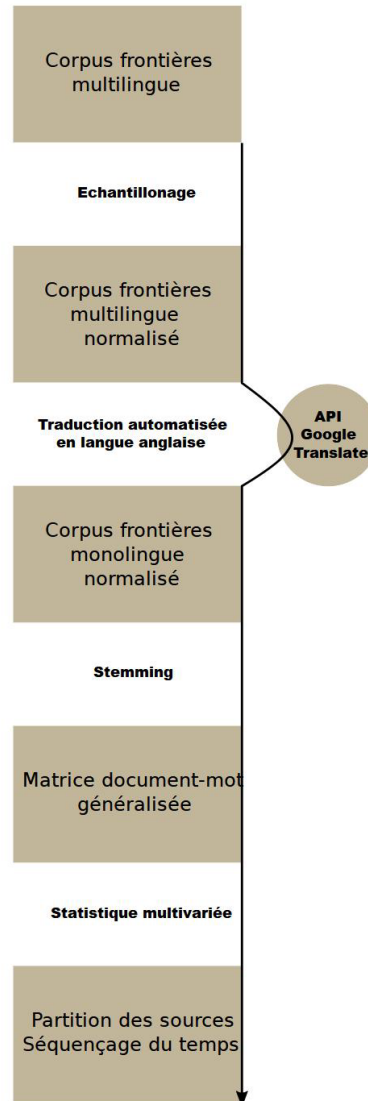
Corpus frontières multilingue

Echantillonage

Corpus frontières multilingue normalisé

Traduction automatisée en langue anglaise

API Google Translate

Corpus frontières monolingue normalisé

Stemming

Matrice document-mot généralisée

Statistique multivariée

Partition des sources Séquençage du temps